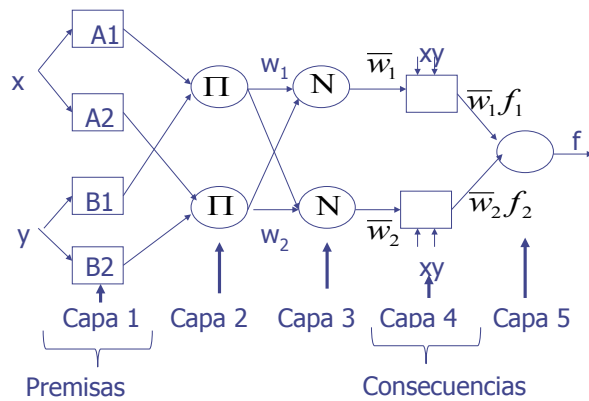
x

y

A1

A2

B1

B2

$\Pi$

$\Pi$

$w_1$

$w_2$

N

N

$\overline{w}_1$

$\overline{w}_2$

xy

xy

$\overline{w}_1 f_1$

$\overline{w}_2 f_2$

f

Capa 1

Capa 2

Capa 3

Capa 4

Capa 5

Premisas

Consecuencias